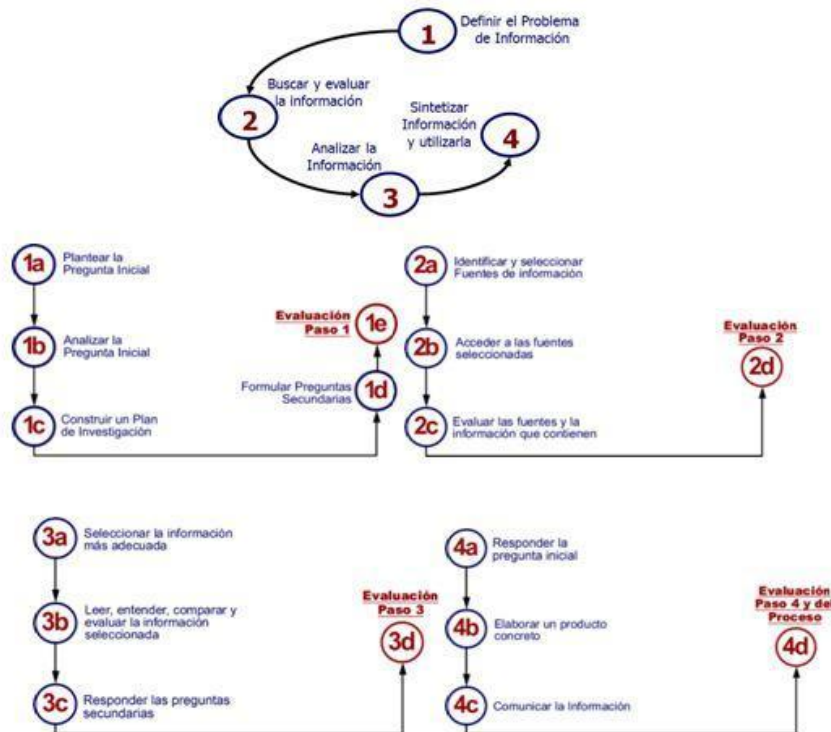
1 Definir el Problema de Información

2 Buscar y evaluar la información

3 Analizar la Información

4 Sintetizar Información y utilizarla

1a Plantear la Pregunta Inicial

1b Analizar la Pregunta Inicial

1c Construir un Plan de Investigación

1d Formular Preguntas Secundarias

Evaluación Paso 1 1e

2a Identificar y seleccionar Fuentes de información

2b Acceder a las fuentes seleccionadas

2c Evaluar las fuentes y la información que contienen

Evaluación Paso 2 2d

3a Seleccionar la información más adecuada

3b Leer, entender, comparar y evaluar la información seleccionada

3c Responder las preguntas secundarias

Evaluación Paso 3 3d

4a Responder la pregunta inicial

4b Elaborar un producto concreto

4c Comunicar la Información

Evaluación Paso 4 y del Proceso 4d